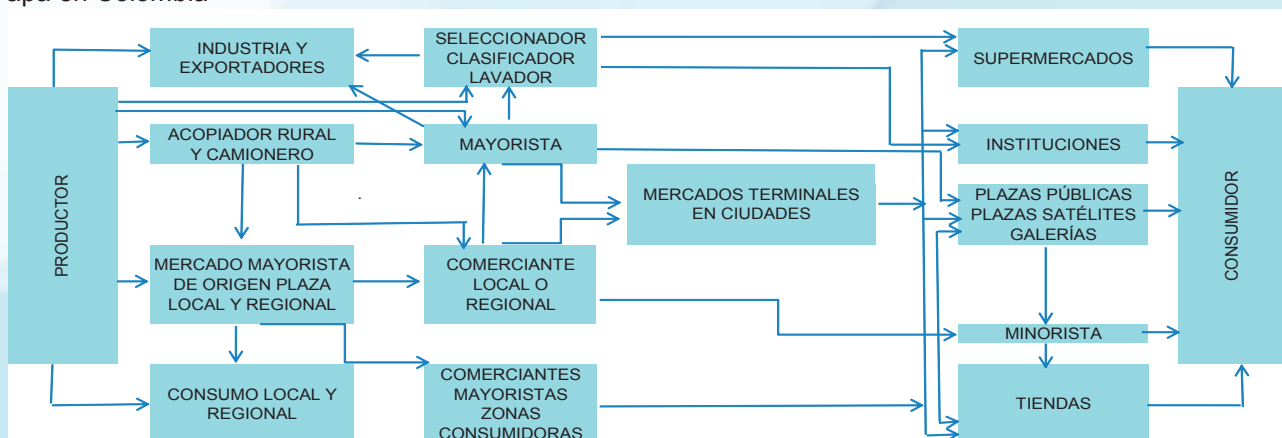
apa en Colombia

PRODUCTOR

INDUSTRIA Y EXPORTADORES

SELECCIONADOR CLASIFICADOR LAVADOR

SUPERMERCADOS

ACOPIADOR RURAL Y CAMIONERO

MAYORISTA

INSTITUCIONES

MERCADOS TERMINALES EN CIUDADES

PLAZAS PÚBLICAS PLAZAS SATÉLITES GALERÍAS

MERCADO MAYORISTA DE ORIGEN PLAZA LOCAL Y REGIONAL

COMERCIANTE LOCAL O REGIONAL

MINORISTA

CONSUMO LOCAL Y REGIONAL

COMERCIANTES MAYORISTAS ZONAS CONSUMIDORAS

TIENDAS

CONSUMIDOR